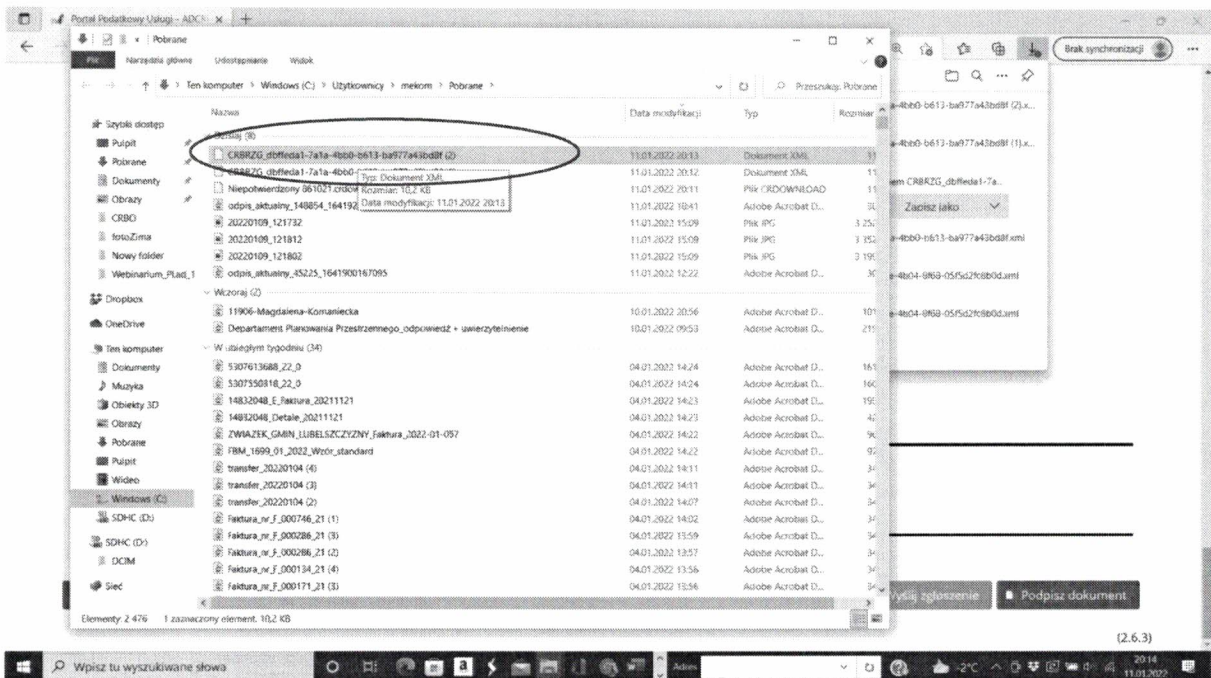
Portal Podatkowy Usługi - ADC

Pobrane

Plik Narzędzia główne Udostępnianie Widok

Ten komputer > Windows (C:) > Użytkownicy > mekom > Pobrane >

Przeszukaj: Pobrane

Brak synchronizacji

Szybki dostęp
Pulpit
Pobrane
Dokumenty
Obrazy
CRBO
fotoZima
Nowy folder
Webinarium_Plad_1
Dropbox
OneDrive
Ten komputer
Dokumenty
Muzyka
Obiekty 3D
Obrazy
Pobrane
Pulpit
Wideo
Windows (C:)
SDHC (D:)
SDHC (D:)
DCIM
Sieć

| Nazwa | Data modyfikacji | Typ | Rozmiar |
|---|---|---|---|
| Dzisiaj (8) | | | |
| CRBRZG_dbffeda1-7a1a-4bb0-b613-ba977a43bd8f (2) | 11.01.2022 20:13 | Dokument XML | 11 |
| CRBRZG_dbffeda1-7a1a-4bb0-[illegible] | 11.01.2022 20:12 | Dokument XML | 11 |
| Niepotwierdzony 861021.crdow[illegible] | 11.01.2022 20:11 | Plik CRDOWNLOAD | 11 |
| odpis_aktualny_148854_164192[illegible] | 11.01.2022 18:41 | Adobe Acrobat D... | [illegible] |
| 20220109_121732 | 11.01.2022 15:09 | Plik JPG | 3 25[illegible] |
| 20220109_121812 | 11.01.2022 15:09 | Plik JPG | 3 35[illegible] |
| 20220109_121802 | 11.01.2022 15:09 | Plik JPG | 3 19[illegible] |
| odpis_aktualny_45225_1641900167085 | 11.01.2022 12:22 | Adobe Acrobat D... | 3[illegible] |
| Wczoraj (2) | | | |
| 11906-Magdalena-Komaniecka | 10.01.2022 20:56 | Adobe Acrobat D... | 10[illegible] |
| Departament Planowania Przestrzennego_odpowiedź + uwierzytelnienie | 10.01.2022 09:53 | Adobe Acrobat D... | 21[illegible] |
| W ubiegłym tygodniu (34) | | | |
| 5307613688_22_0 | 04.01.2022 14:24 | Adobe Acrobat D... | 16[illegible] |
| 5307550818_22_0 | 04.01.2022 14:24 | Adobe Acrobat D... | 16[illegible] |
| 14832048_E_Faktura_20211121 | 04.01.2022 14:23 | Adobe Acrobat D... | 19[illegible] |
| 14832048_Detale_20211121 | 04.01.2022 14:23 | Adobe Acrobat D... | 4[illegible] |
| ZWIAZEK_GMIN_LUBELSZCZYZNY_Faktura_2022-01-057 | 04.01.2022 14:22 | Adobe Acrobat D... | 9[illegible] |
| FBM_1699_01_2022_Wzór_standard | 04.01.2022 14:22 | Adobe Acrobat D... | 9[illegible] |
| transfer_20220104 (4) | 04.01.2022 14:11 | Adobe Acrobat D... | 3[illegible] |
| transfer_20220104 (3) | 04.01.2022 14:11 | Adobe Acrobat D... | 3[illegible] |
| transfer_20220104 (2) | 04.01.2022 14:07 | Adobe Acrobat D... | 3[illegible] |
| Faktura_nr_F_000746_21 (1) | 04.01.2022 14:02 | Adobe Acrobat D... | 3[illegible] |
| Faktura_nr_F_000286_21 (3) | 04.01.2022 13:59 | Adobe Acrobat D... | 3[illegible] |
| Faktura_nr_F_000286_21 (2) | 04.01.2022 13:57 | Adobe Acrobat D... | 3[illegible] |
| Faktura_nr_F_000134_21 (4) | 04.01.2022 13:56 | Adobe Acrobat D... | 3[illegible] |
| Faktura_nr_F_000171_21 (3) | 04.01.2022 13:56 | Adobe Acrobat D... | 3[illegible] |

Typ: Dokument XML
Rozmiar: 10,2 KB
Data modyfikacji: 11.01.2022 20:13

Elementy: 2 476   1 zaznaczony element: 10,2 KB

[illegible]-4bb0-b613-ba977a43bd8f (2).x...
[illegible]-4bb0-b613-ba977a43bd8f (1).x...
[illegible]em CRBRZG_dbffeda1-7a...
Zapisz jako
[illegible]-4bb0-b613-ba977a43bd8f.xml
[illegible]-4b04-8f68-05f5d2fc8b0d.xml
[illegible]-4b04-8f68-05f5d2fc8b0d.xml

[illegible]yślij zgłoszenie
Podpisz dokument

(2.6.3)

Wpisz tu wyszukiwane słowa
Adres
-2°C
20:14
11.01.2022